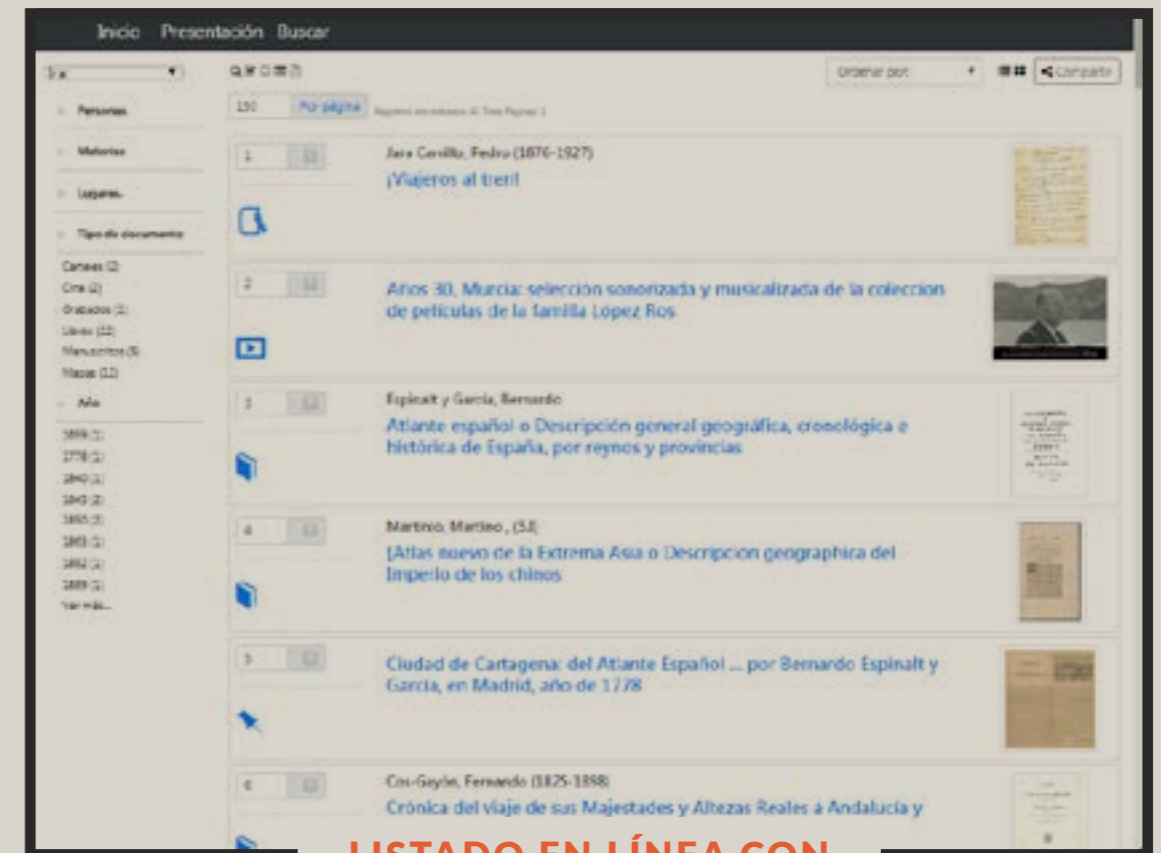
Inicio Presentación Buscar

Ir a

150 Por página

Ordenar por

Compartir

Personas

Materias

Lugares

Tipo de documento

Carteles (2)
Cine (2)
Grabados (1)
Libros (22)
Manuscritos (5)
Mapas (12)

Año

1859 (1)
1778 (1)
1840 (1)
1843 (2)
1855 (1)
1863 (1)
1882 (1)
1889 (1)
Ver más...

1

Jara Carrillo, Pedro (1876-1927)

¡Viajeros al tren!

2

Años 30, Murcia: selección sonorizada y musicalizada de la coleccion de películas de la familia López Ros

3

Espinalt y García, Bernardo

Atlante español o Descripción general geográfica, cronológica e histórica de España, por reynos y provincias

4

Martinio, Martino , (S.I)

[Atlas nuevo de la Extrema Asia o Descripcion geographica del Imperio de los chinos

5

Ciudad de Cartagena: del Atlante Español ... por Bernardo Espinalt y Garcia, en Madrid, año de 1778

6

Cos-Gayón, Fernando (1825-1898)

Crónica del viaje de sus Majestades y Altezas Reales á Andalucía y

LISTADO EN LÍNEA CON